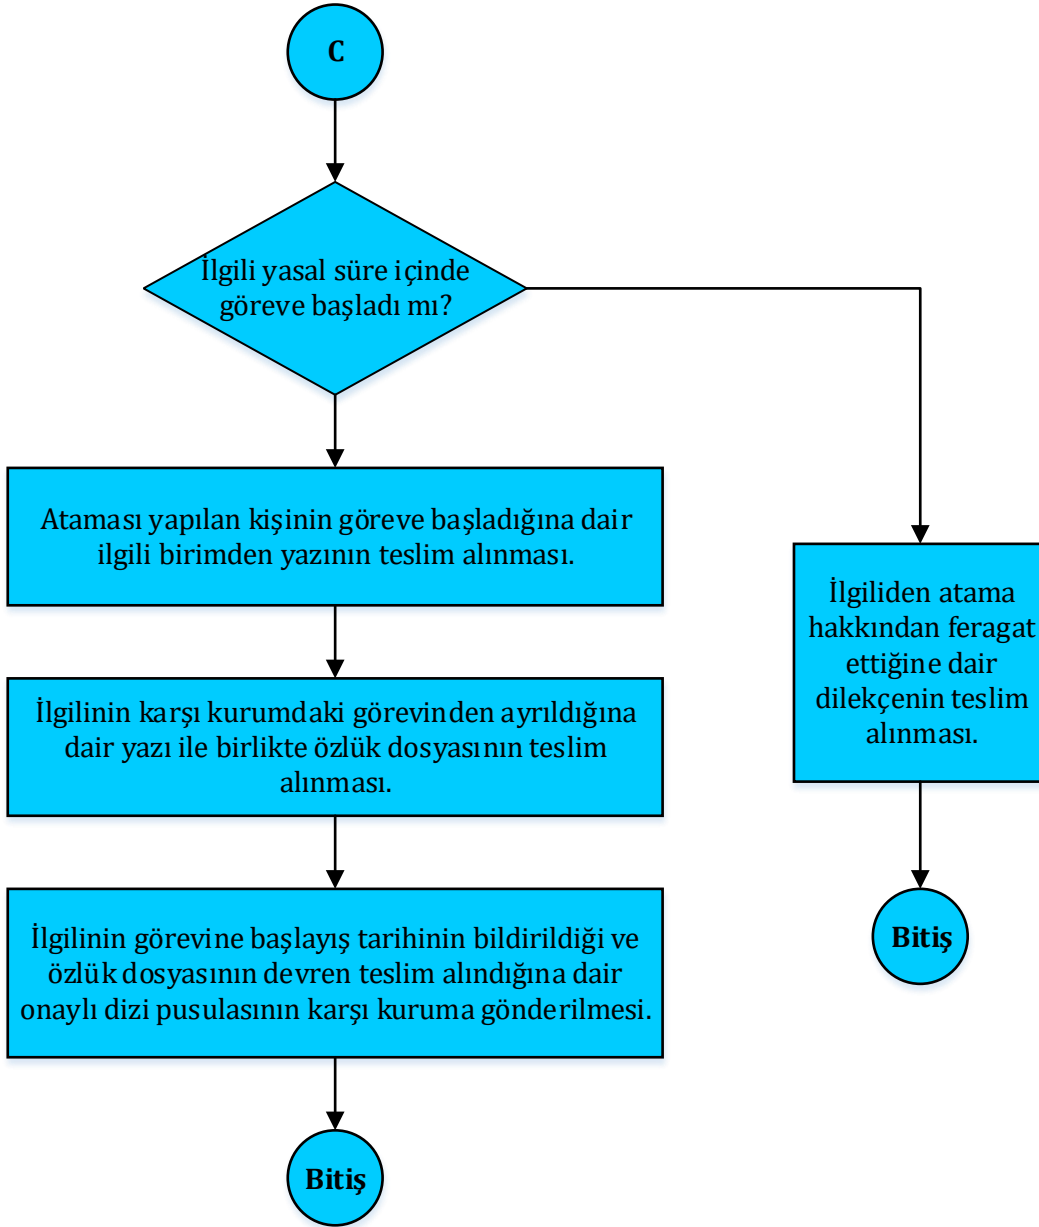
C

İlgili yasal süre içinde göreve başladı mı?

Ataması yapılan kişinin göreve başladığına dair ilgili birimden yazının teslim alınması.

İlgilinin karşı kurumdaki görevinden ayrıldığına dair yazı ile birlikte özlük dosyasının teslim alınması.

İlgilinin görevine başlayış tarihinin bildirildiği ve özlük dosyasının devren teslim alındığına dair onaylı dizi pusulasının karşı kuruma gönderilmesi.

Bitiş

İlgiliden atama hakkından feragat ettiğine dair dilekçenin teslim alınması.

Bitiş